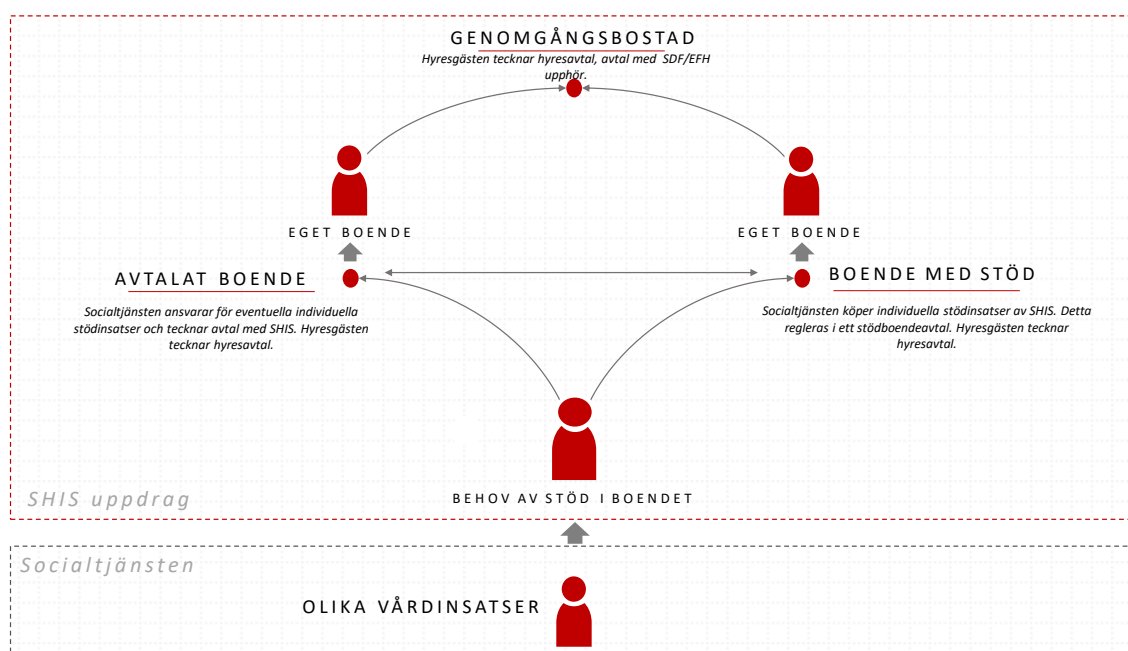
GENOMGÅNGSBOSTAD

Hyresgästen tecknar hyresavtal, avtal med SDF/EFH upphör.

EGET BOENDE

EGET BOENDE

AVTALAT BOENDE

Socialtjänsten ansvarar för eventuella individuella stödinsatser och tecknar avtal med SHIS. Hyresgästen tecknar hyresavtal.

BOENDE MED STÖD

Socialtjänsten köper individuella stödinsatser av SHIS. Detta regleras i ett stödboendeavtal. Hyresgästen tecknar hyresavtal.

SHIS uppdrag

BEHOV AV STÖD I BOENDET

Socialtjänsten

OLIKA VÅRDINSATSER